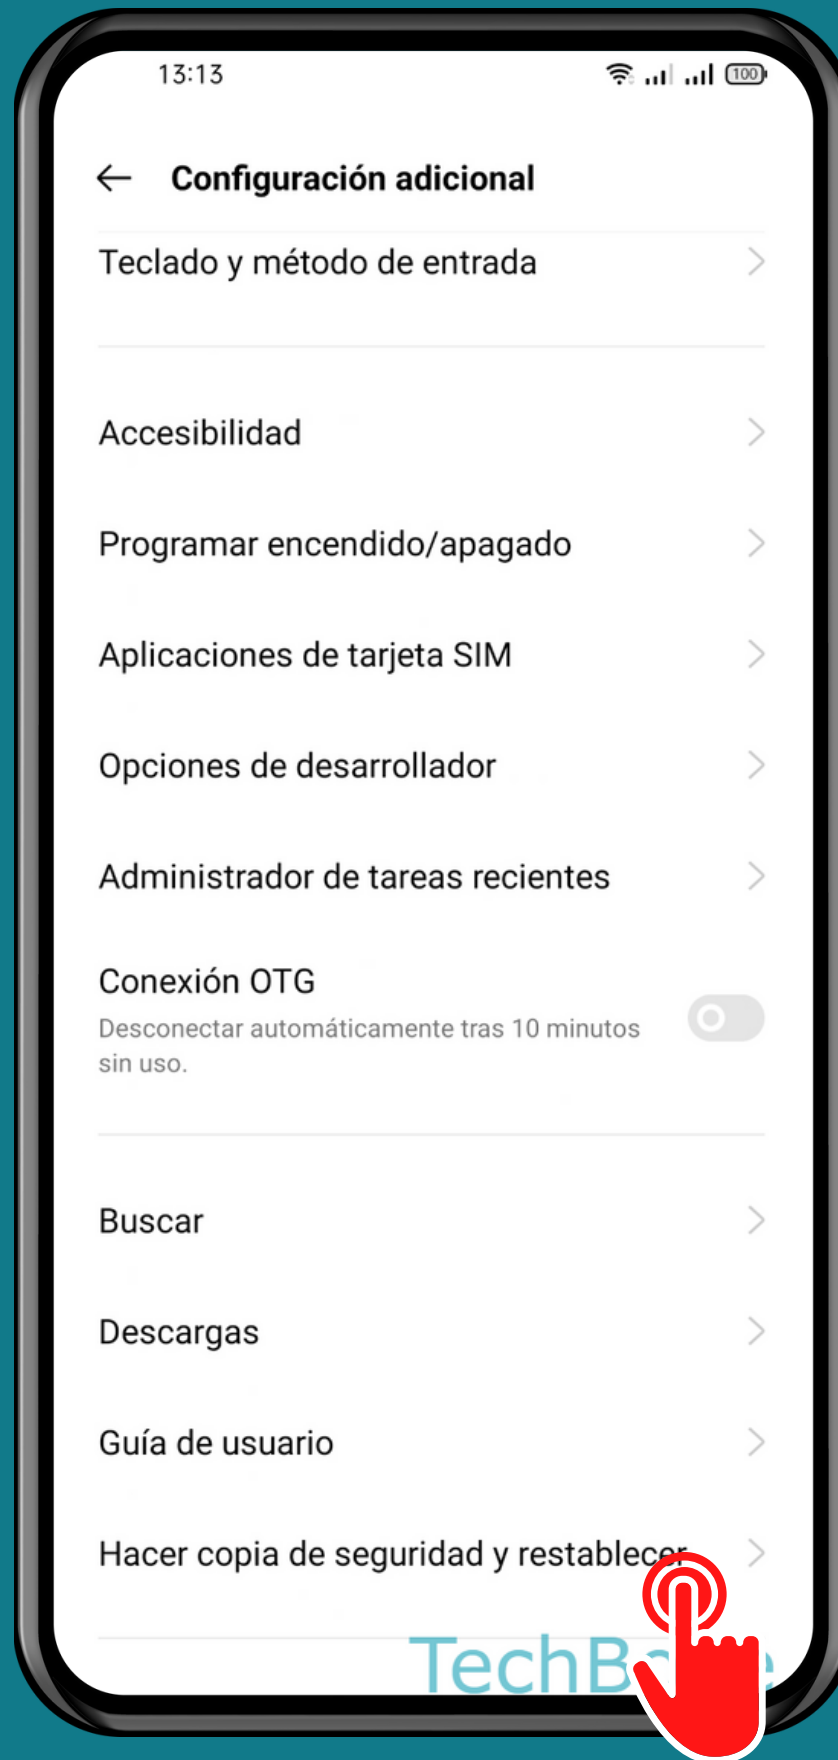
13:13

Configuración adicional

Teclado y método de entrada

Accesibilidad

Programar encendido/apagado

Aplicaciones de tarjeta SIM

Opciones de desarrollador

Administrador de tareas recientes

Conexión OTG
Desconectar automáticamente tras 10 minutos sin uso.

Buscar

Descargas

Guía de usuario

Hacer copia de seguridad y restablecer

TechB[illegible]e